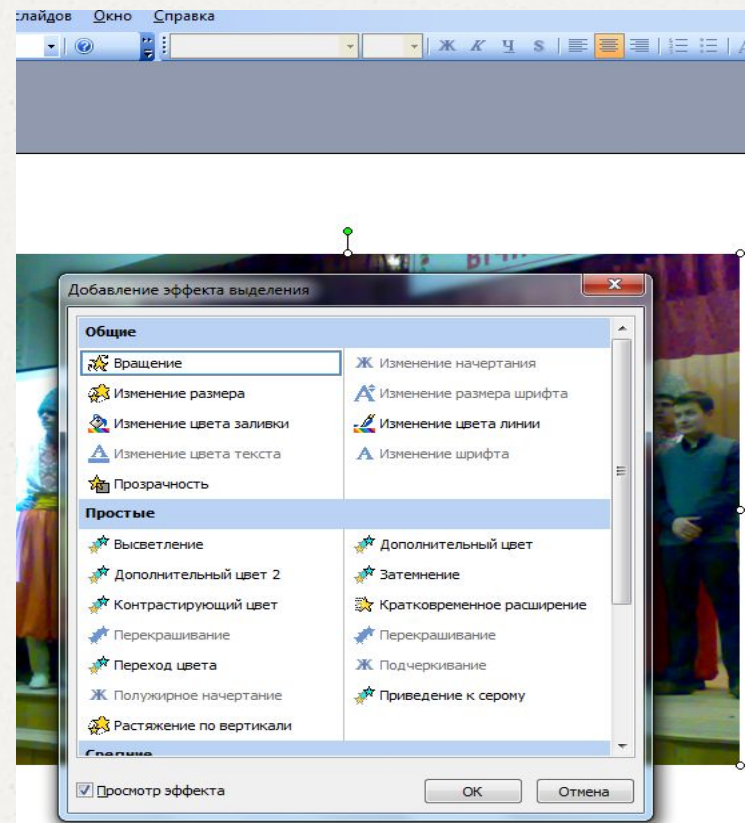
слайдов Окно Справка

Ж К Ч S

Добавление эффекта выделения

Общие

Вращение
Изменение начертания
Изменение размера
Изменение размера шрифта
Изменение цвета заливки
Изменение цвета линии
Изменение цвета текста
Изменение шрифта
Прозрачность

Простые

Высветление
Дополнительный цвет
Дополнительный цвет 2
Затемнение
Контрастирующий цвет
Кратковременное расширение
Перекрашивание
Перекрашивание
Переход цвета
Подчеркивание
Полужирное начертание
Приведение к серому
Растяжение по вертикали

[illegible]

Просмотр эффекта

OK
Отмена